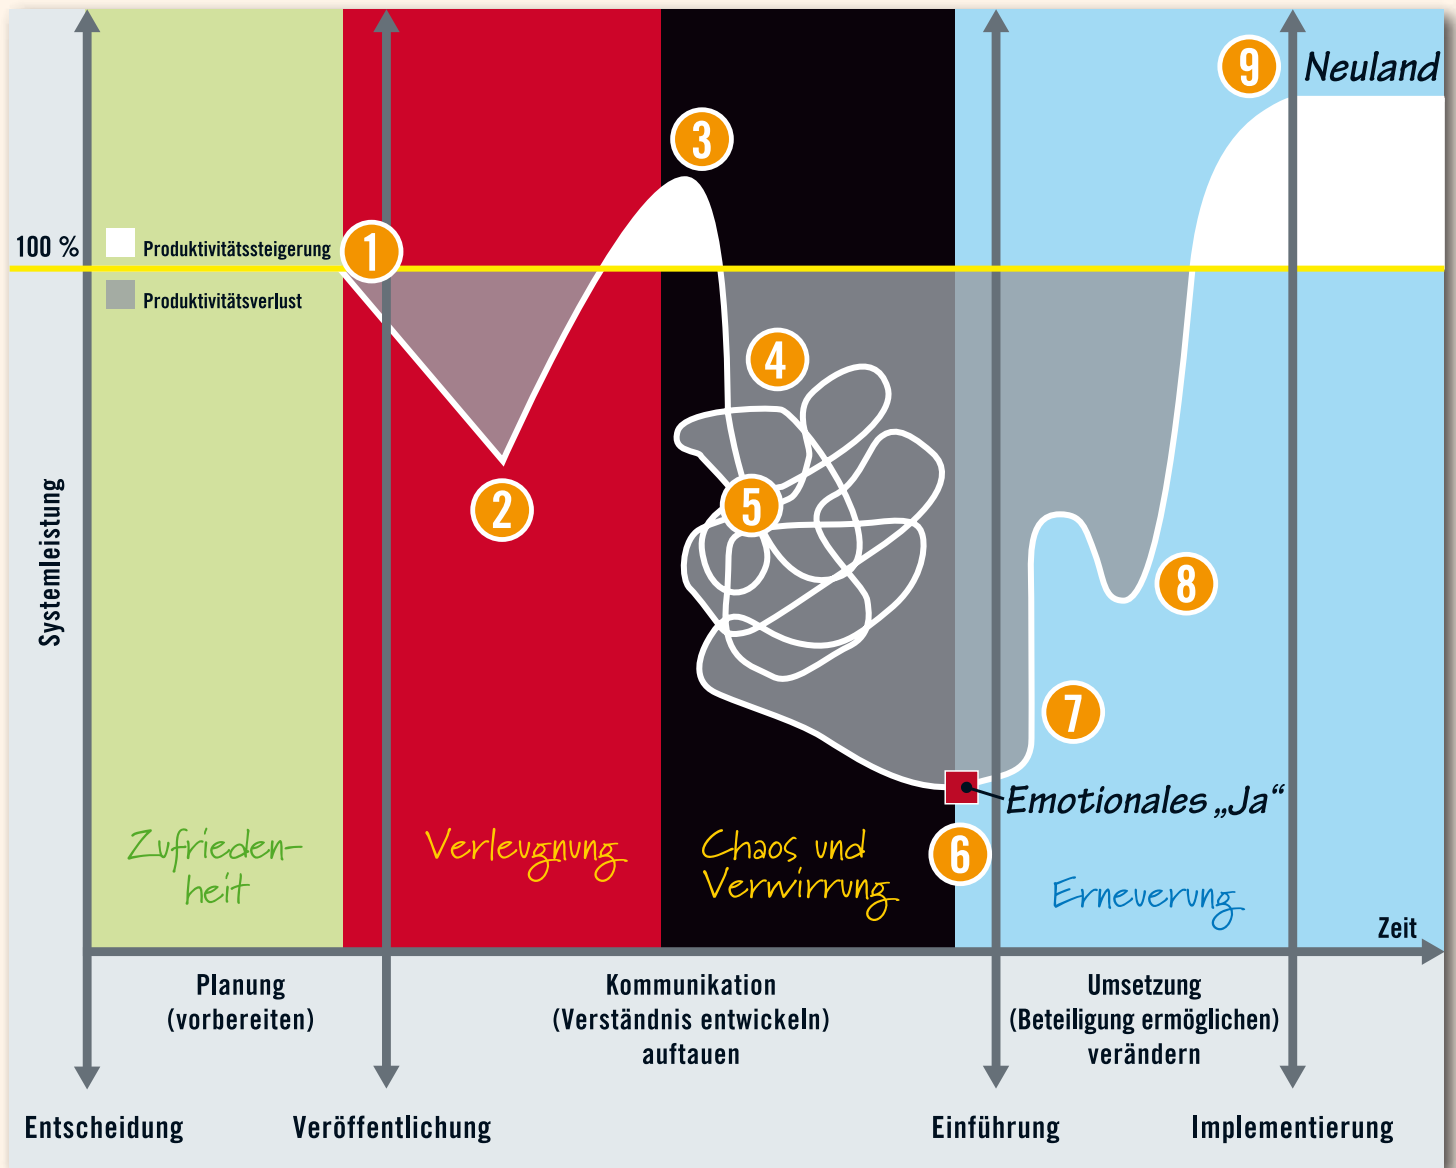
9 Neuland

3

100 % Produktivitätssteigerung 1

Produktivitätsverlust

4

Systemleistung

2

5

8

7

Emotionales „Ja“

6

Zufriedenheit

Verleugnung

Chaos und Verwirrung

Erneuerung

Zeit

Planung (vorbereiten)

Kommunikation (Verständnis entwickeln) auftauen

Umsetzung (Beteiligung ermöglichen) verändern

Entscheidung

Veröffentlichung

Einführung

Implementierung